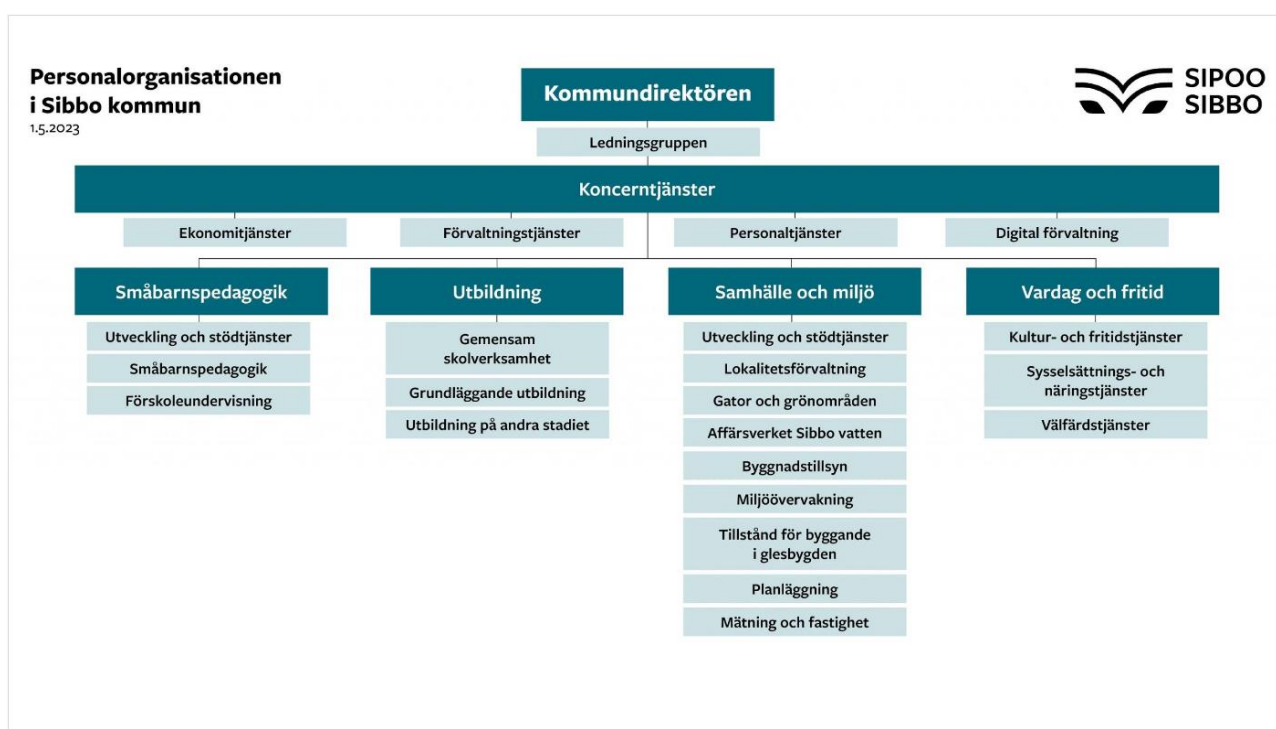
Personalorganisationen i Sibbo kommun
1.5.2023

Kommundirektören

Ledningsgruppen

SIPOO
SIBBO

Koncerntjänster

Ekonomitjänster

Förvaltningstjänster

Personaltjänster

Digital förvaltning

Småbarnspedagogik

Utveckling och stödtjänster

Småbarnspedagogik

Förskoleundervisning

Utbildning

Gemensam skolverksamhet

Grundläggande utbildning

Utbildning på andra stadiet

Samhälle och miljö

Utveckling och stödtjänster

Lokalitetsförvaltning

Gator och grönområden

Affärsverket Sibbo vatten

Byggnadstillsyn

Miljöövervakning

Tillstånd för byggande i glesbygden

Planläggning

Mätning och fastighet

Vardag och fritid

Kultur- och fritidstjänster

Sysselsättnings- och näringstjänster

Välfärdstjänster